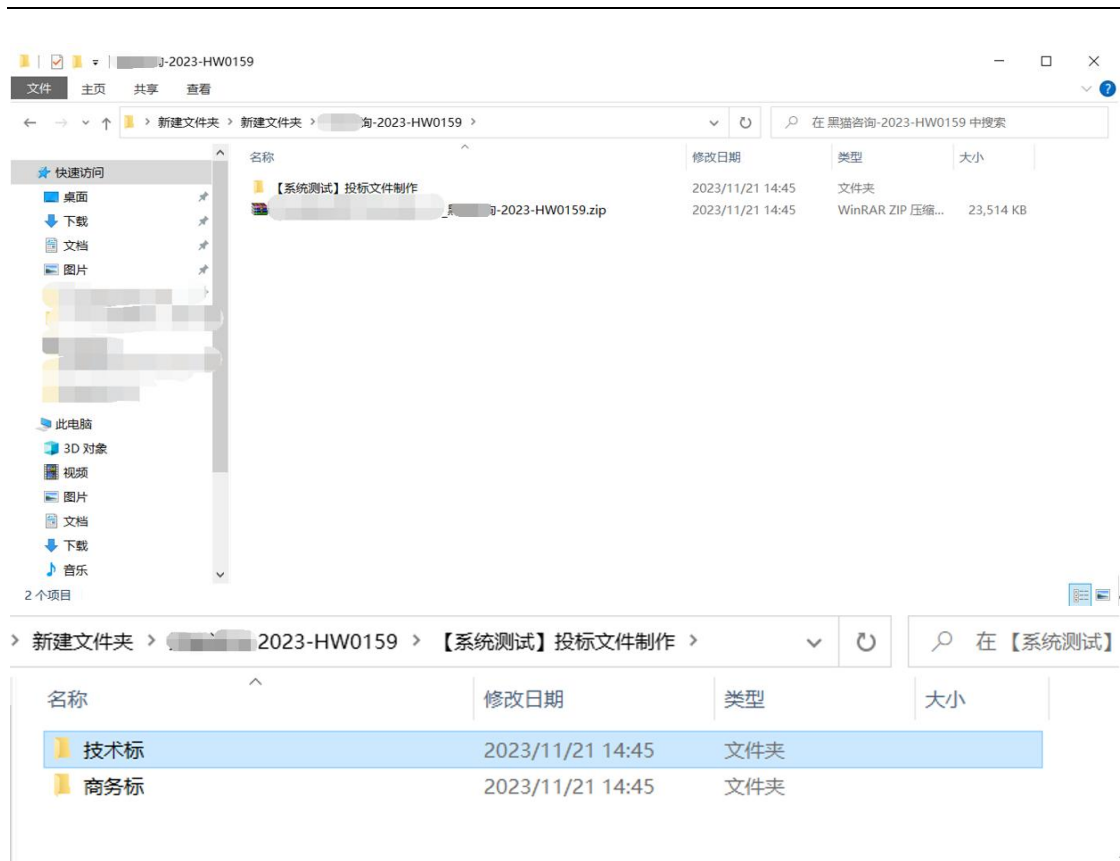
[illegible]-2023-HW0159

文件 主页 共享 查看

新建文件夹 › 新建文件夹 › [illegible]询-2023-HW0159 ›

在 黑猫咨询-2023-HW0159 中搜索

快速访问
桌面
下载
文档
图片

此电脑
3D 对象
视频
图片
文档
下载
音乐

2 个项目

| 名称 | 修改日期 | 类型 | 大小 |
|---|---|---|---|
| 【系统测试】投标文件制作 | 2023/11/21 14:45 | 文件夹 | |
| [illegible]_黑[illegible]询-2023-HW0159.zip | 2023/11/21 14:45 | WinRAR ZIP 压缩... | 23,514 KB |

› 新建文件夹 › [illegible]2023-HW0159 › 【系统测试】投标文件制作 ›

在【系统测试】

| 名称 | 修改日期 | 类型 | 大小 |
|---|---|---|---|
| 技术标 | 2023/11/21 14:45 | 文件夹 | |
| 商务标 | 2023/11/21 14:45 | 文件夹 | |